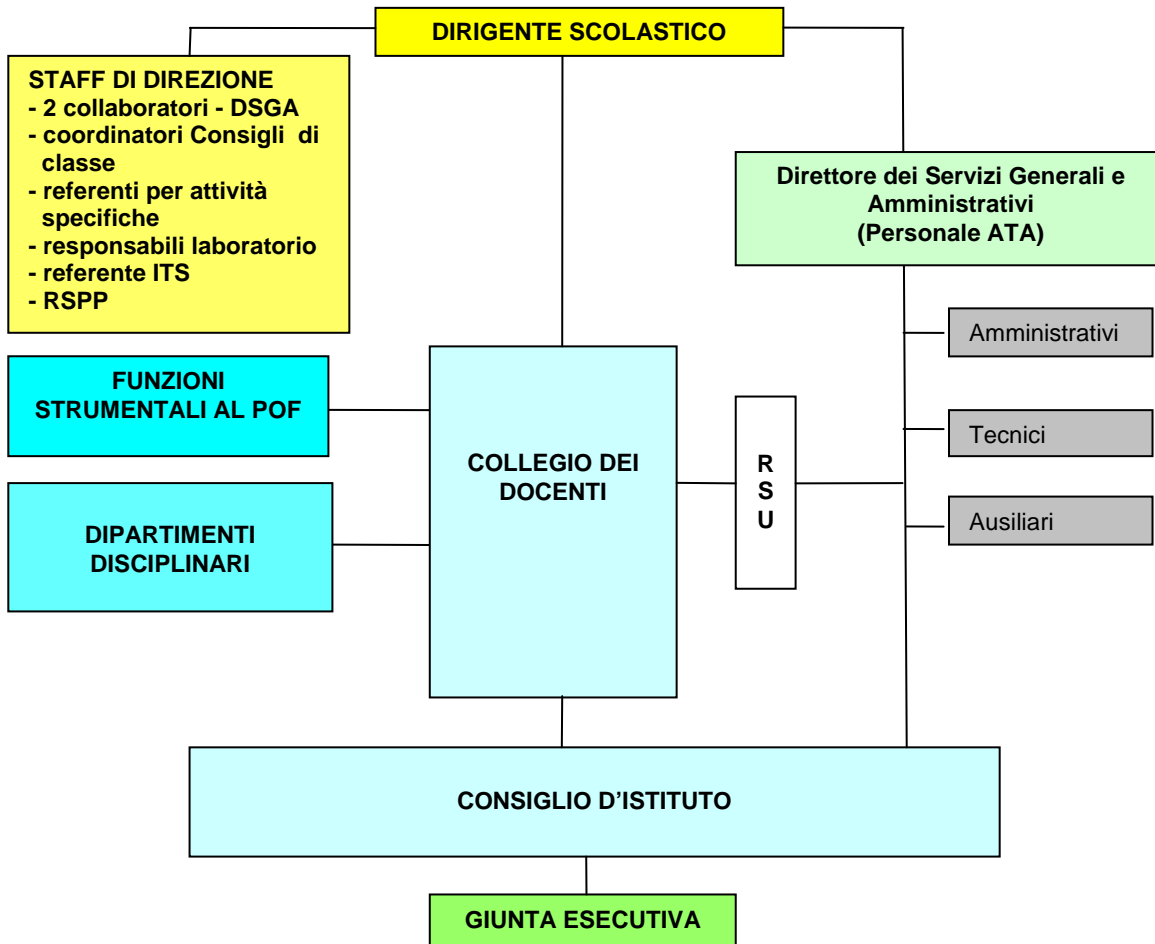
DIRIGENTE SCOLASTICO

STAFF DI DIREZIONE
- 2 collaboratori - DSGA
- coordinatori Consigli di classe
- referenti per attività specifiche
- responsabili laboratorio
- referente ITS
- RSPP

Direttore dei Servizi Generali e Amministrativi
(Personale ATA)

Amministrativi

Tecnici

Ausiliari

FUNZIONI STRUMENTALI AL POF

DIPARTIMENTI DISCIPLINARI

COLLEGIO DEI DOCENTI

R
S
U

CONSIGLIO D'ISTITUTO

GIUNTA ESECUTIVA